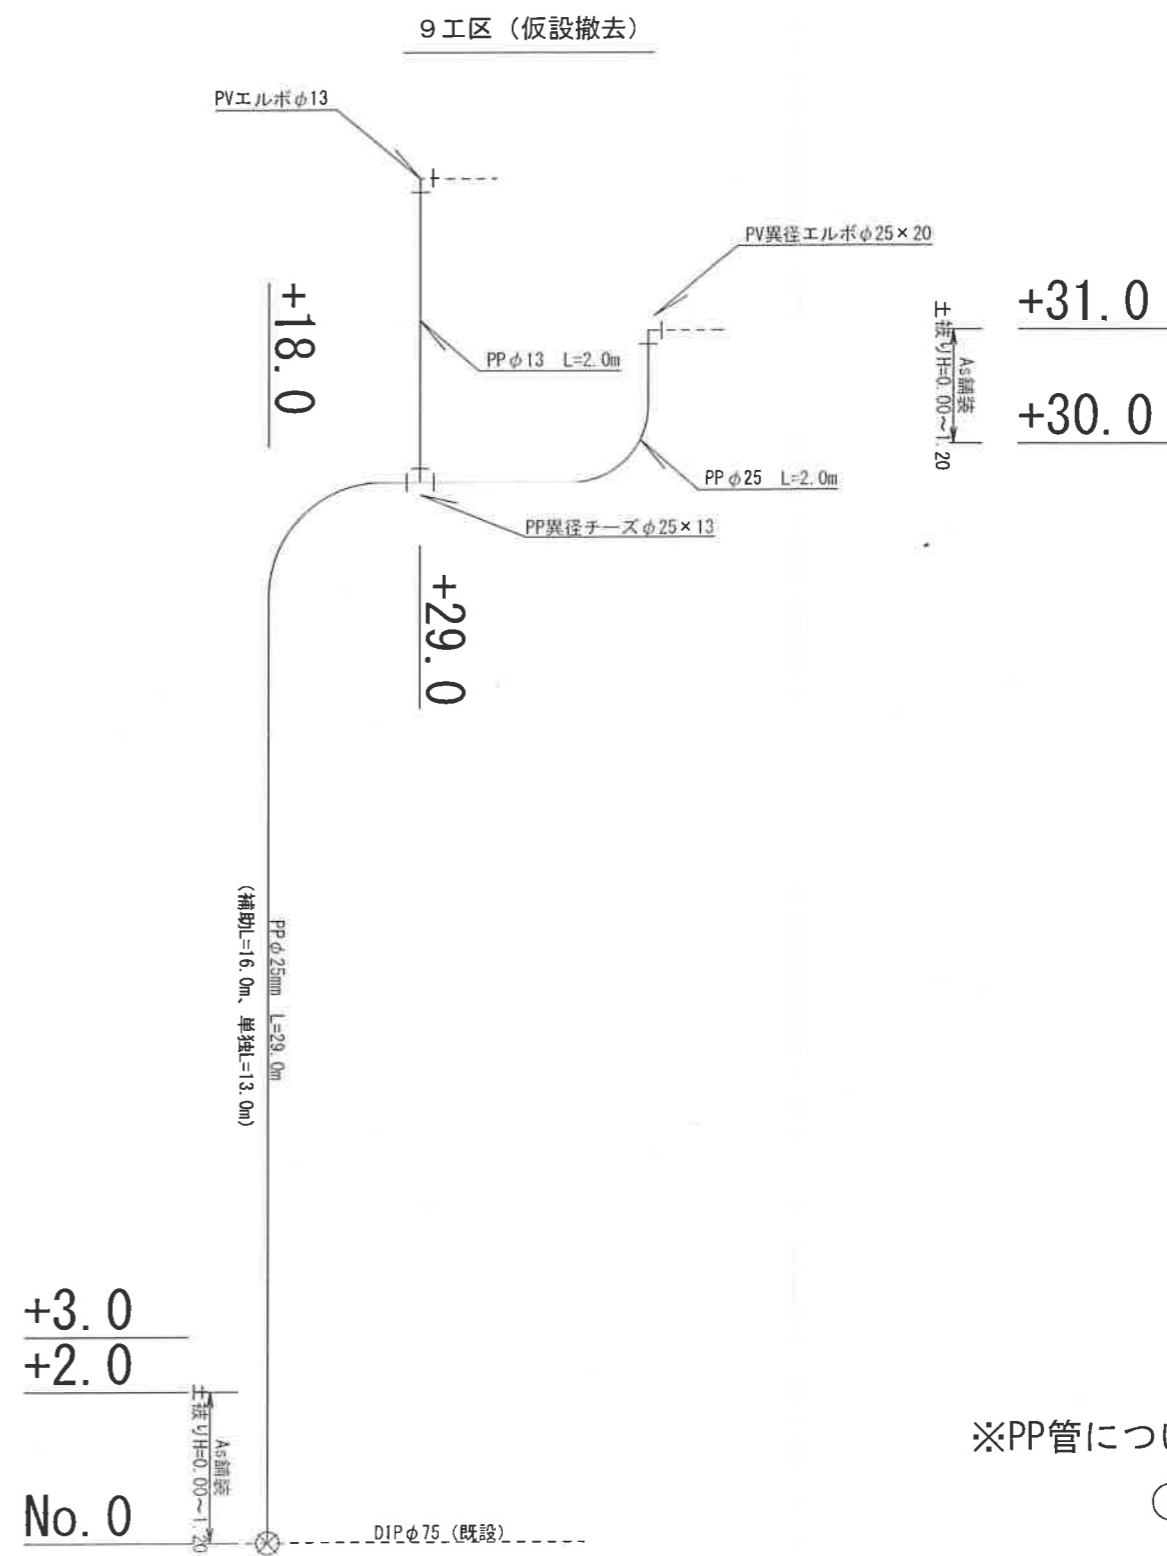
９工区（仮設撤去）

PVエルボφ13

PV異径エルボφ25×20

+18.0

PPφ13　L=2.0m

土被りH=0.00～1.20
As舗装

+31.0

+30.0

PPφ25　L=2.0m

PP異径チーズφ25×13

+29.0

PPφ25mm　L=29.0m
（補助L=16.0m、単独L=13.0m）

+3.0
+2.0

土被りH=0.00～1.20
As舗装

No.0

DIPφ75（既設）

※PP管につ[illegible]